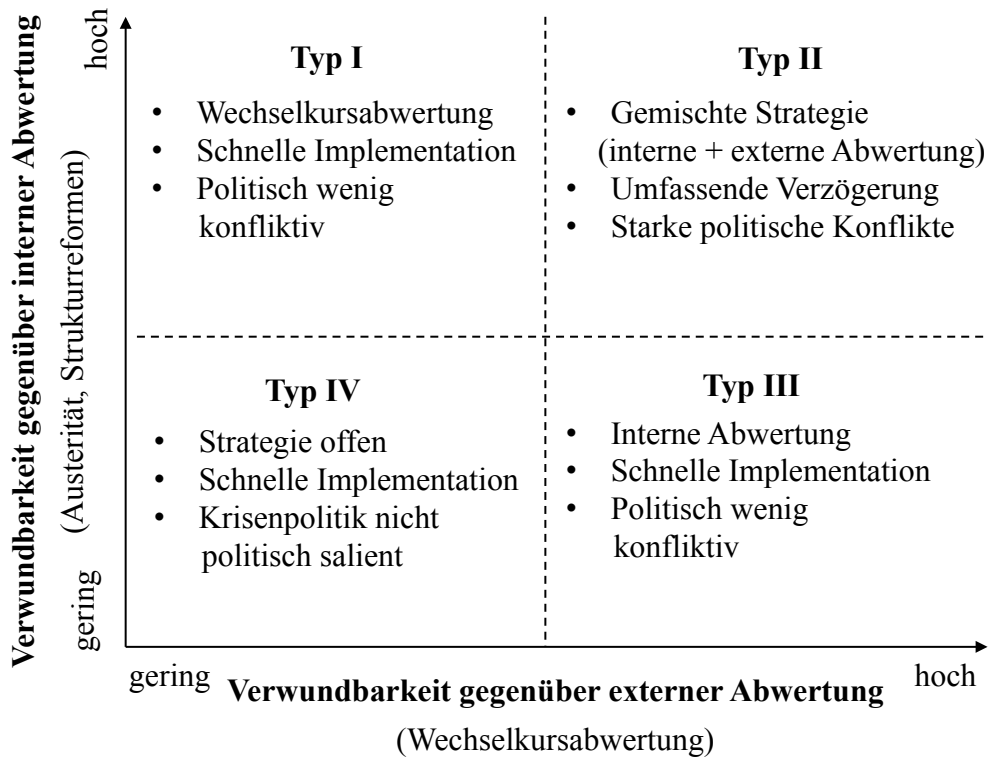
Verwundbarkeit gegenüber interner Abwertung
(Austerität, Strukturreformen)
hoch
gering

Typ I
• Wechselkursabwertung
• Schnelle Implementation
• Politisch wenig konfliktiv

Typ II
• Gemischte Strategie (interne + externe Abwertung)
• Umfassende Verzögerung
• Starke politische Konflikte

Typ IV
• Strategie offen
• Schnelle Implementation
• Krisenpolitik nicht politisch salient

Typ III
• Interne Abwertung
• Schnelle Implementation
• Politisch wenig konfliktiv

gering
Verwundbarkeit gegenüber externer Abwertung
hoch
(Wechselkursabwertung)